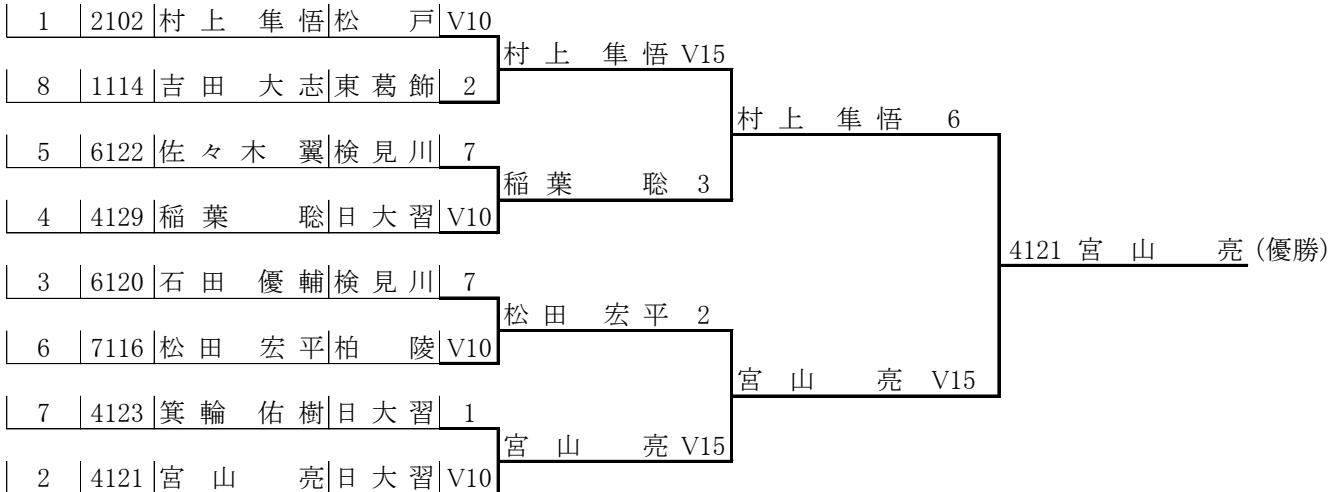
| 1 | 2102 | 村上 集悟 | 松戸 | V10 |
|---|---|---|---|---|
| 8 | 1114 | 吉田 大志 | 東葛飾 | 2 |
| 5 | 6122 | 佐々木 翼 | 検見川 | 7 |
| 4 | 4129 | 稲葉 聡 | 日大習 | V10 |
| 3 | 6120 | 石田 優輔 | 検見川 | 7 |
| 6 | 7116 | 松田 宏平 | 柏陵 | V10 |
| 7 | 4123 | 箕輪 佑樹 | 日大習 | 1 |
| 2 | 4121 | 宮山 亮 | 日大習 | V10 |

村上 隼悟 V15
稲葉 聡 3
松田 宏平 2
宮山 亮 V15

村上 隼悟 6
宮山 亮 V15

4121 宮山 亮 (優勝)